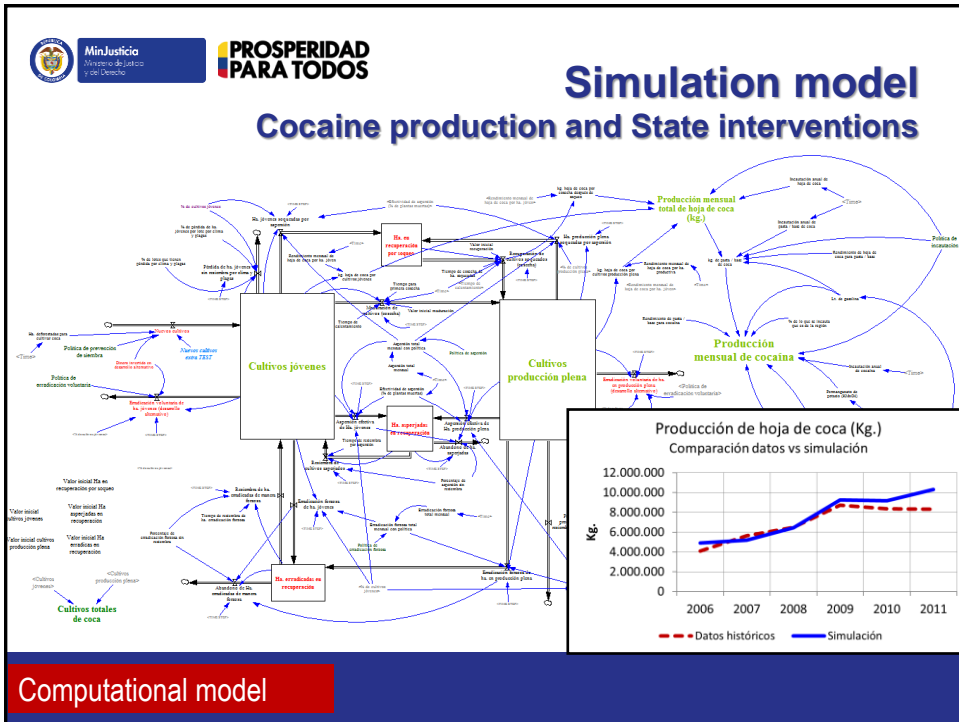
MinJusticia
Ministerio de Justicia y del Derecho

PROSPERIDAD PARA TODOS

Simulation model
Cocaine production and State interventions

Producción mensual total de hoja de coca (kg.)

Ha. en recuperación por soqueo

Cultivos jóvenes

Cultivos producción plena

Producción mensual de cocaína

Nuevos cultivos

Nuevos cultivos zona TRST

Política de prevención de siembra

Política de erradicación voluntaria

Ha. superadas en recuperación

Ha. erradicadas en recuperación

Valor inicial Ha en recuperación por soqueo

Valor inicial cultivos jóvenes

Valor inicial Ha superadas en recuperación

Valor inicial cultivos producción plena

Valor inicial Ha erradicadas en recuperación

Cultivos totales de coca

Producción de hoja de coca (Kg.)
Comparación datos vs simulación

| | 2006 | 2007 | 2008 | 2009 | 2010 | 2011 |
|---|---|---|---|---|---|---|

12.000.000
10.000.000
8.000.000
6.000.000
4.000.000
2.000.000
0

Kg.

Datos históricos
Simulación

Computational model